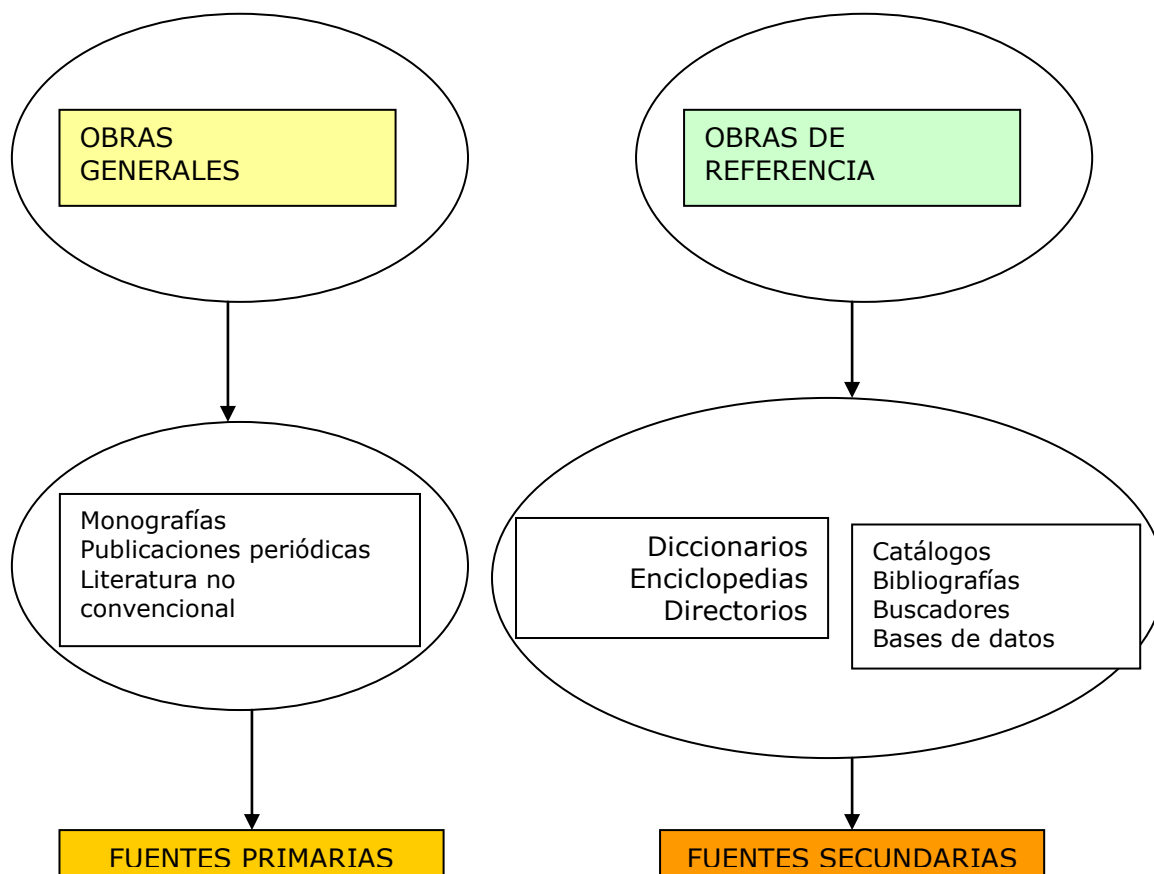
OBRAS GENERALES

OBRAS DE REFERENCIA

Monografías
Publicaciones periódicas
Literatura no convencional

Diccionarios
Enciclopedias
Directorios

Catálogos
Bibliografías
Buscadores
Bases de datos

FUENTES PRIMARIAS

FUENTES SECUNDARIAS